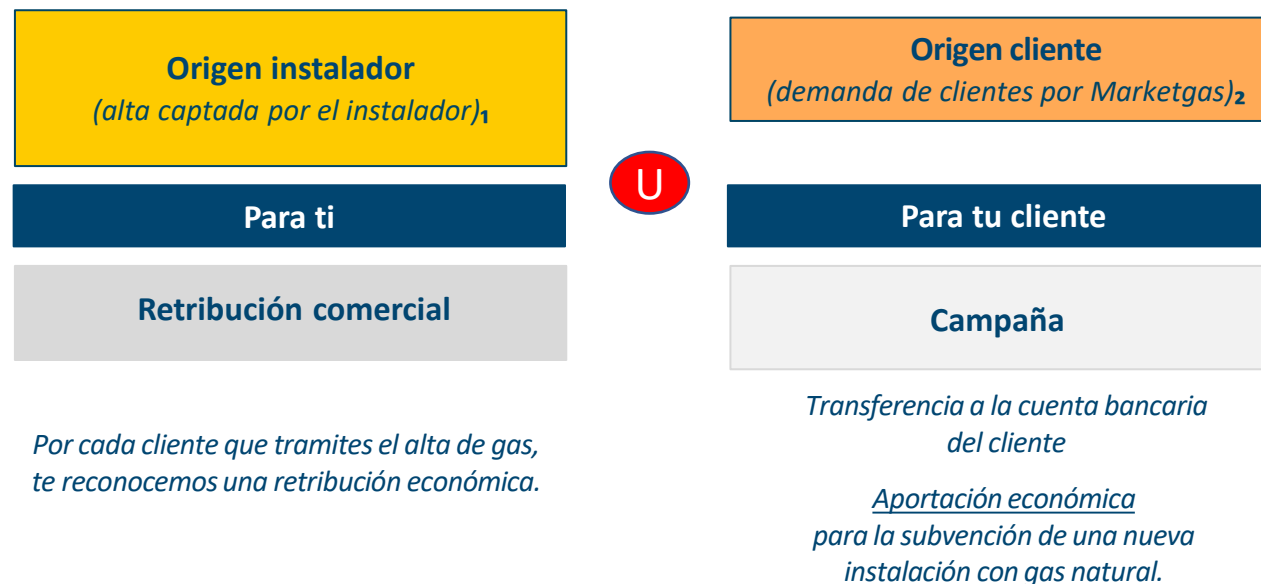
Origen instalador
(alta captada por el instalador)₁

Para ti

Retribución comercial

Por cada cliente que tramites el alta de gas, te reconocemos una retribución económica.

U

Origen cliente
(demanda de clientes por Marketgas)₂

Para tu cliente

Campaña

Transferencia a la cuenta bancaria del cliente

Aportación económica
para la subvención de una nueva instalación con gas natural.